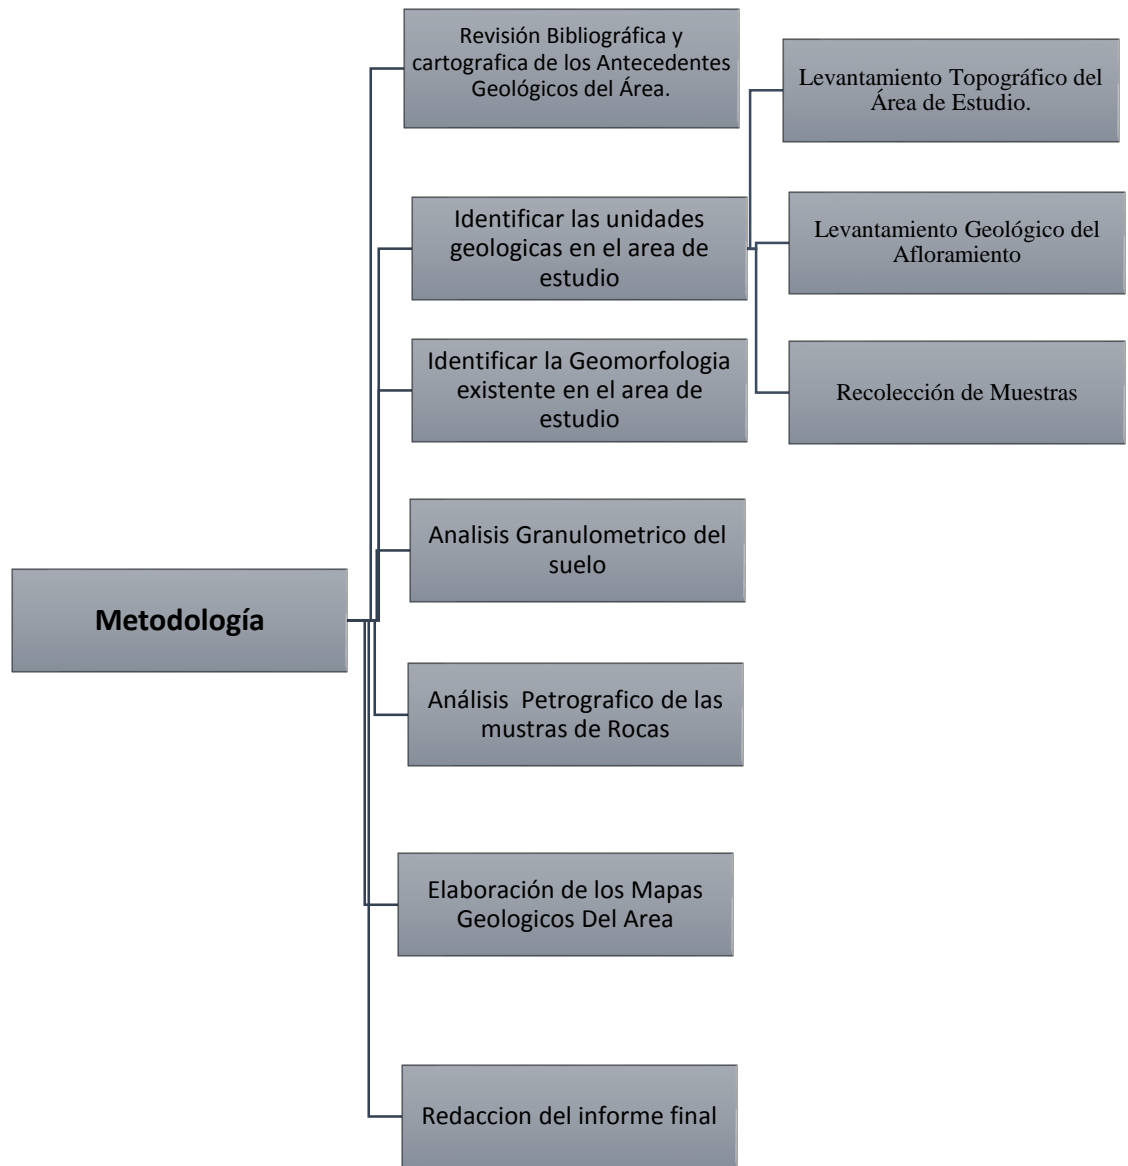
Metodología

Revisión Bibliográfica y cartografica de los Antecedentes Geológicos del Área.

Identificar las unidades geologicas en el area de estudio

Levantamiento Topográfico del Área de Estudio.

Levantamiento Geológico del Afloramiento

Recolección de Muestras

Identificar la Geomorfologia existente en el area de estudio

Analisis Granulometrico del suelo

Análisis Petrografico de las mustras de Rocas

Elaboración de los Mapas Geologicos Del Area

Redaccion del informe final